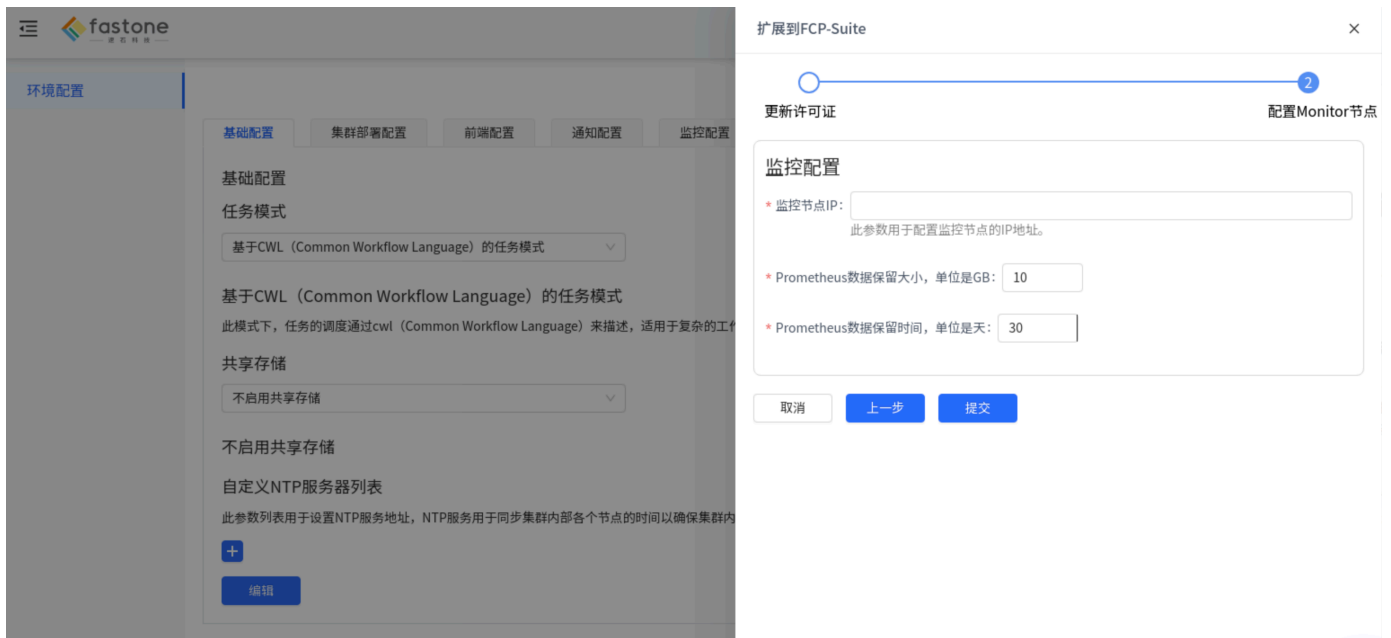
fastone
速石科技

环境配置

基础配置 | 集群部署配置 | 前端配置 | 通知配置 | 监控配置

基础配置

任务模式

基于CWL（Common Workflow Language）的任务模式

基于CWL（Common Workflow Language）的任务模式

此模式下，任务的调度通过cwl（Common Workflow Language）来描述，适用于复杂的工

共享存储

不启用共享存储

不启用共享存储

自定义NTP服务器列表

此参数列表用于设置NTP服务地址，NTP服务用于同步集群内部各个节点的时间以确保集群内

+

编辑

扩展到FCP-Suite

×

更新许可证

2

配置Monitor节点

监控配置

* 监控节点IP：

此参数用于配置监控节点的IP地址。

* Prometheus数据保留大小，单位是GB： 10

* Prometheus数据保留时间，单位是天： 30

取消

上一步

提交